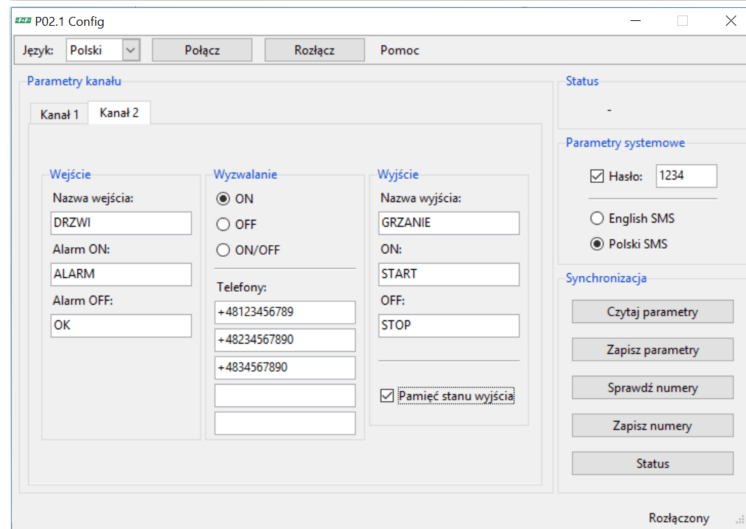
P02.1 Config

Język: Polski Połącz Rozłącz Pomoc

Parametry kanału

Kanał 1 Kanał 2

Wejście
Nazwa wejścia:
DRZWI
Alarm ON:
ALARM
Alarm OFF:
OK

Wyzwalanie
ON
OFF
ON/OFF
Telefony:
+48123456789
+48234567890
+4834567890

Wyjście
Nazwa wyjścia:
GRZANIE
ON:
START
OFF:
STOP
Pamięć stanu wyjścia

Status
-

Parametry systemowe
Hasło: 1234
English SMS
Polski SMS

Synchronizacja
Czytaj parametry
Zapisz parametry
Sprawdź numery
Zapisz numery
Status

Rozłączony